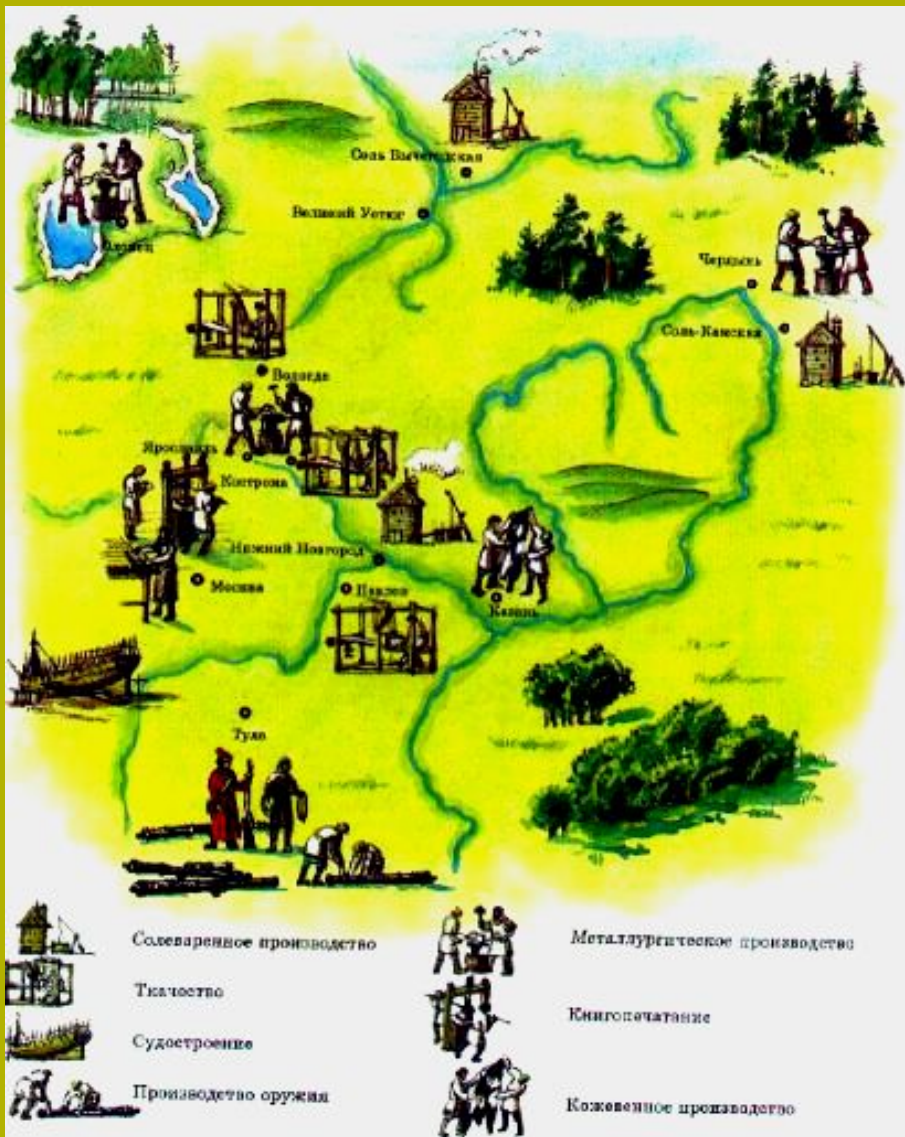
Соль Вычегодская

Великий Устюг

Олонец

Чердынь

Соль-Камская

Вологда

Ярославль

Кострома

Нижний Новгород

Москва

Павлово

Казань

Тула

Солеваренное производство

Ткачество

Судостроение

Производство оружия

Металлургическое производство

Книгопечатание

Кожевенное производство